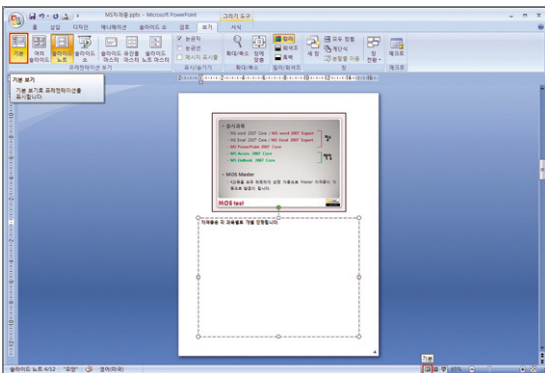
MS자격증.pptx - Microsoft PowerPoint
그리기 도구
홈 삽입 디자인 애니메이션 슬라이드 쇼 검토 보기 서식
기본 여러 슬라이드 슬라이드 노트 읽기용 보기 슬라이드 마스터 유인물 마스터 슬라이드 노트 마스터
프레젠테이션 보기
눈금자 눈금선 메시지 표시줄
표시/숨기기
확대/축소 창에 맞춤
확대/축소
컬러 회색조 흑백
컬러/회색조
새 창 모두 정렬 계단식 창 전환
창
매크로
매크로
기본 보기
기본 보기로 프레젠테이션을 표시합니다.
• 응시과목
– MS word 2007 Core / MS word 2007 Expert
– MS Excel 2007 Core / MS Excel 2007 Expert
– MS PowerPoint 2007 Core
– MS Access 2007 Core
– MS Outlook 2007 Core
• MOS Master
– 1단계를 모두 취득하면 상장 자동으로 'Master' 자격증이 수 령으로 발급이 됩니다.
MOS test
자격증은 각 과목별로 개별 인정됩니다.
슬라이드 노트 4/12 "모양" 영어(미국)
기본